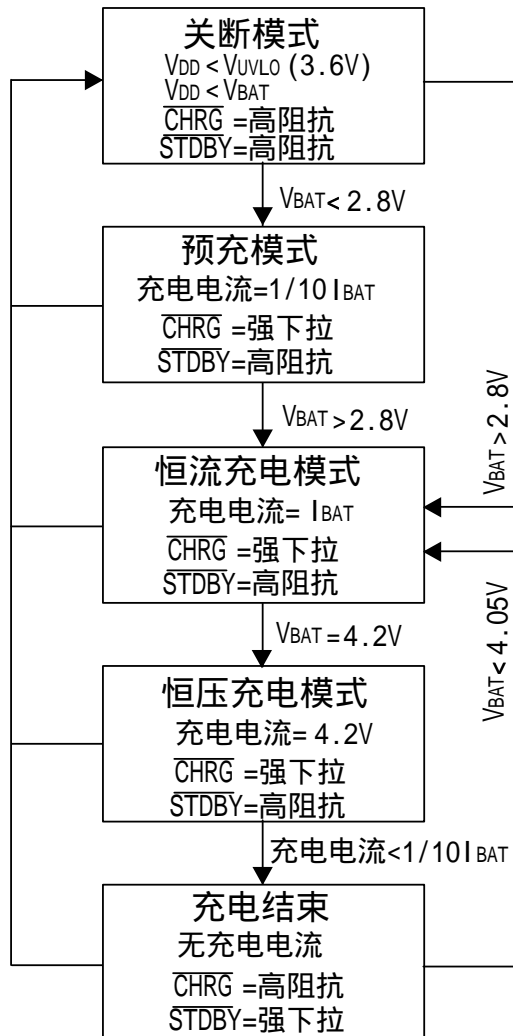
关断模式
$V_{DD} < V_{UVLO}$ (3.6V)
$V_{DD} < V_{BAT}$
$\overline{CHRG}$ =高阻抗
$\overline{STDBY}$=高阻抗

$V_{BAT} < 2.8V$

预充模式
充电电流=1/10 $I_{BAT}$
$\overline{CHRG}$ =强下拉
$\overline{STDBY}$=高阻抗

$V_{BAT} > 2.8V$

恒流充电模式
充电电流= $I_{BAT}$
$\overline{CHRG}$ =强下拉
$\overline{STDBY}$=高阻抗

$V_{BAT} > 2.8V$

$V_{BAT} < 4.05V$

$V_{BAT} = 4.2V$

恒压充电模式
充电电流= 4.2V
$\overline{CHRG}$ =强下拉
$\overline{STDBY}$=高阻抗

充电电流<1/10 $I_{BAT}$

充电结束
无充电电流
$\overline{CHRG}$ =高阻抗
$\overline{STDBY}$=强下拉